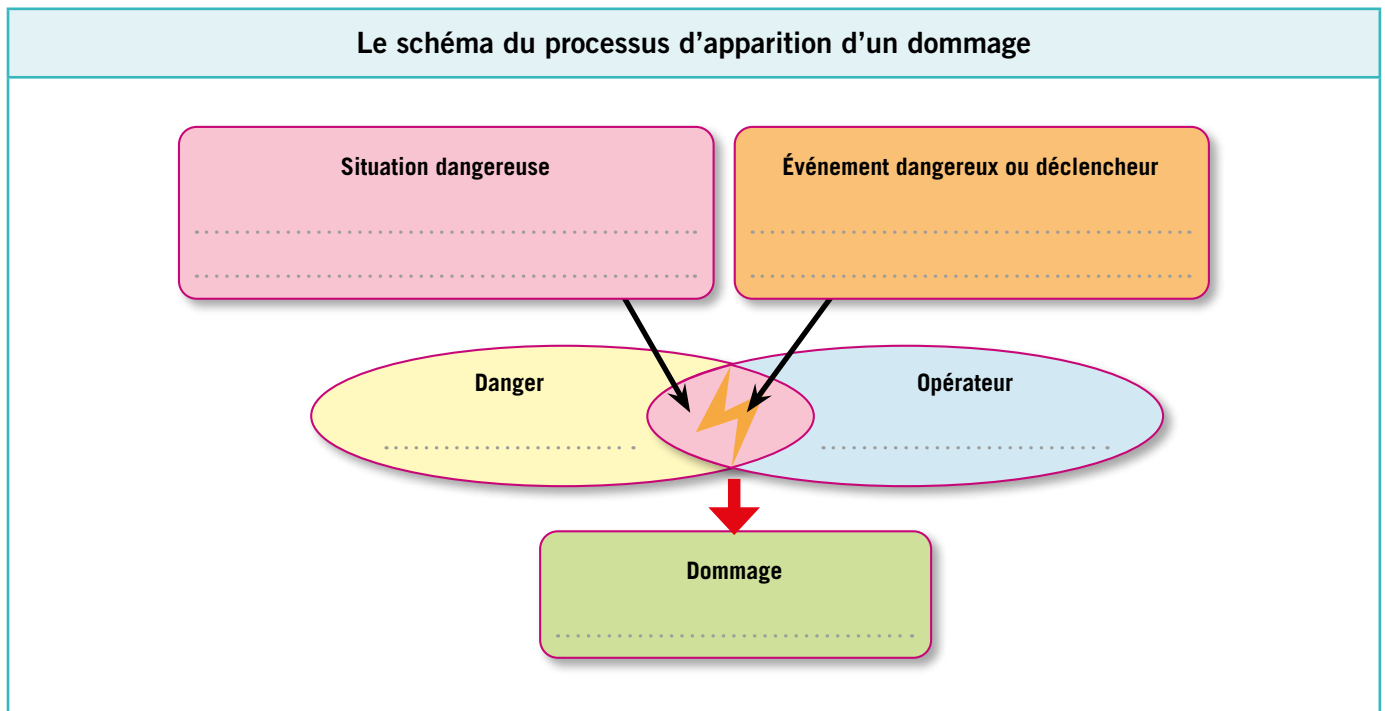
Le schéma du processus d'apparition d'un dommage

Situation dangereuse

.............................................

.............................................

Événement dangereux ou déclencheur

.............................................

.............................................

Danger

..........................

Opérateur

..........................

Dommage

..........................................